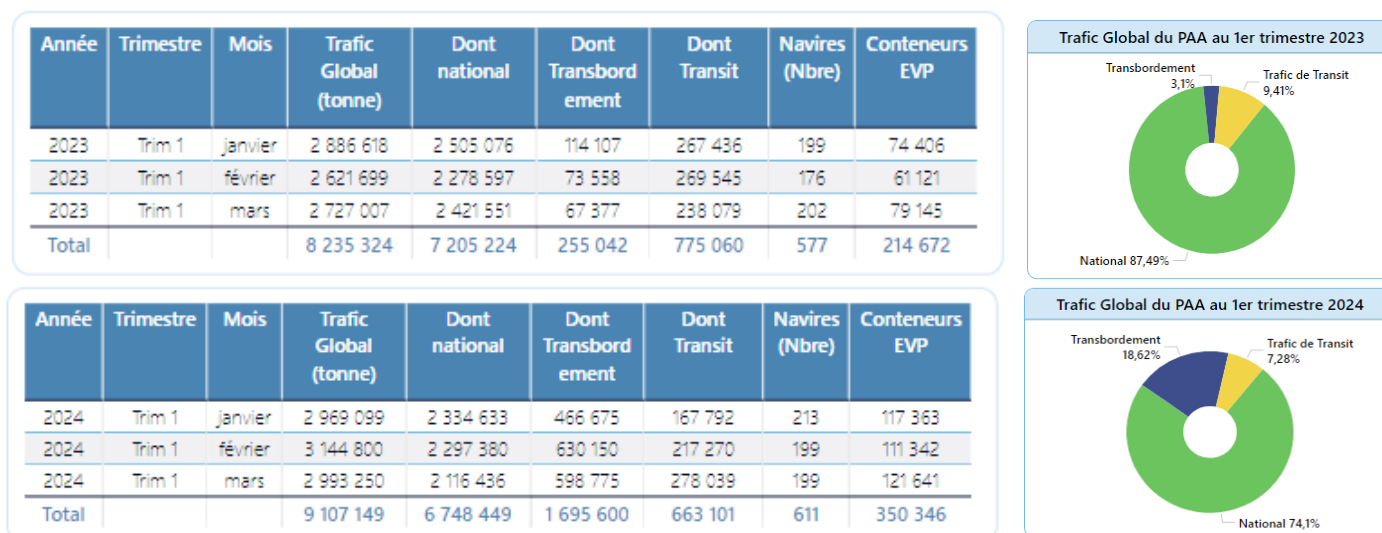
| Année | Trimestre | Mois | Trafic Global (tonne) | Dont national | Dont Transbordement | Dont Transit | Navires (Nbre) | Conteneurs EVP |
|---|---|---|---|---|---|---|---|---|
| 2023 | Trim 1 | janvier | 2 886 618 | 2 505 076 | 114 107 | 267 436 | 199 | 74 406 |
| 2023 | Trim 1 | février | 2 621 699 | 2 278 597 | 73 558 | 269 545 | 176 | 61 121 |
| 2023 | Trim 1 | mars | 2 727 007 | 2 421 551 | 67 377 | 238 079 | 202 | 79 145 |
| Total | | | 8 235 324 | 7 205 224 | 255 042 | 775 060 | 577 | 214 672 |

Trafic Global du PAA au 1er trimestre 2023

Transbordement 3,1%

Trafic de Transit 9,41%

National 87,49%

| Année | Trimestre | Mois | Trafic Global (tonne) | Dont national | Dont Transbordement | Dont Transit | Navires (Nbre) | Conteneurs EVP |
|---|---|---|---|---|---|---|---|---|
| 2024 | Trim 1 | janvier | 2 969 099 | 2 334 633 | 466 675 | 167 792 | 213 | 117 363 |
| 2024 | Trim 1 | février | 3 144 800 | 2 297 380 | 630 150 | 217 270 | 199 | 111 342 |
| 2024 | Trim 1 | mars | 2 993 250 | 2 116 436 | 598 775 | 278 039 | 199 | 121 641 |
| Total | | | 9 107 149 | 6 748 449 | 1 695 600 | 663 101 | 611 | 350 346 |

Trafic Global du PAA au 1er trimestre 2024

Transbordement 18,62%

Trafic de Transit 7,28%

National 74,1%